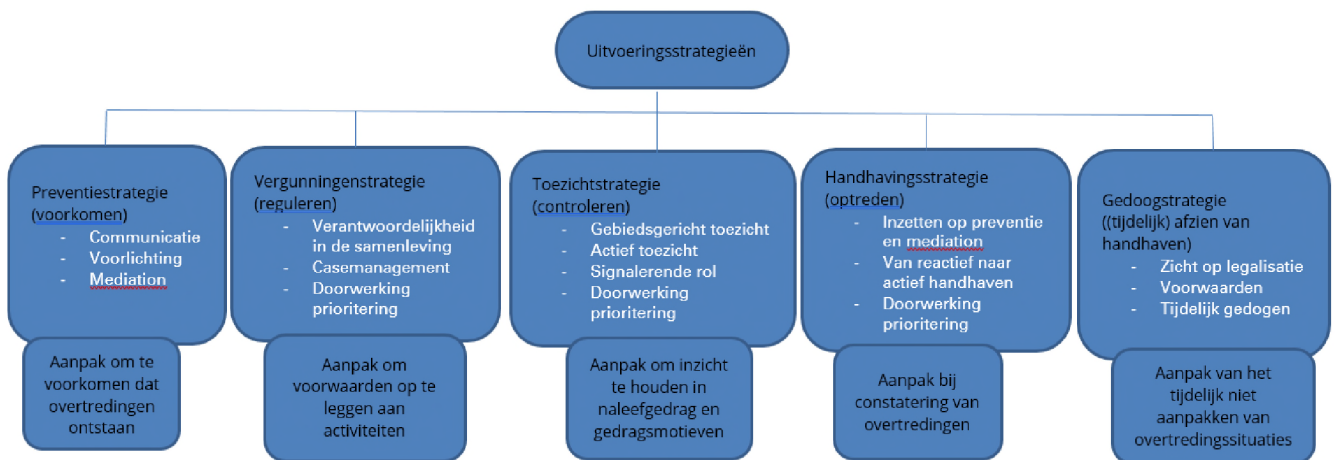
Uitvoeringsstrategieën

Preventiestrategie (voorkomen)
- Communicatie
- Voorlichting
- Mediation

Aanpak om te voorkomen dat overtredingen ontstaan

Vergunningenstrategie (reguleren)
- Verantwoordelijkheid in de samenleving
- Casemanagement
- Doorwerking prioritering

Aanpak om voorwaarden op te leggen aan activiteiten

Toezichtstrategie (controleren)
- Gebiedsgericht toezicht
- Actief toezicht
- Signalerende rol
- Doorwerking prioritering

Aanpak om inzicht te houden in naleefgedrag en gedragsmotieven

Handhavingsstrategie (optreden)
- Inzetten op preventie en mediation
- Van reactief naar actief handhaven
- Doorwerking prioritering

Aanpak bij constatering van overtredingen

Gedoogstrategie ((tijdelijk) afzien van handhaven)
- Zicht op legalisatie
- Voorwaarden
- Tijdelijk gedogen

Aanpak van het tijdelijk niet aanpakken van overtredingssituaties